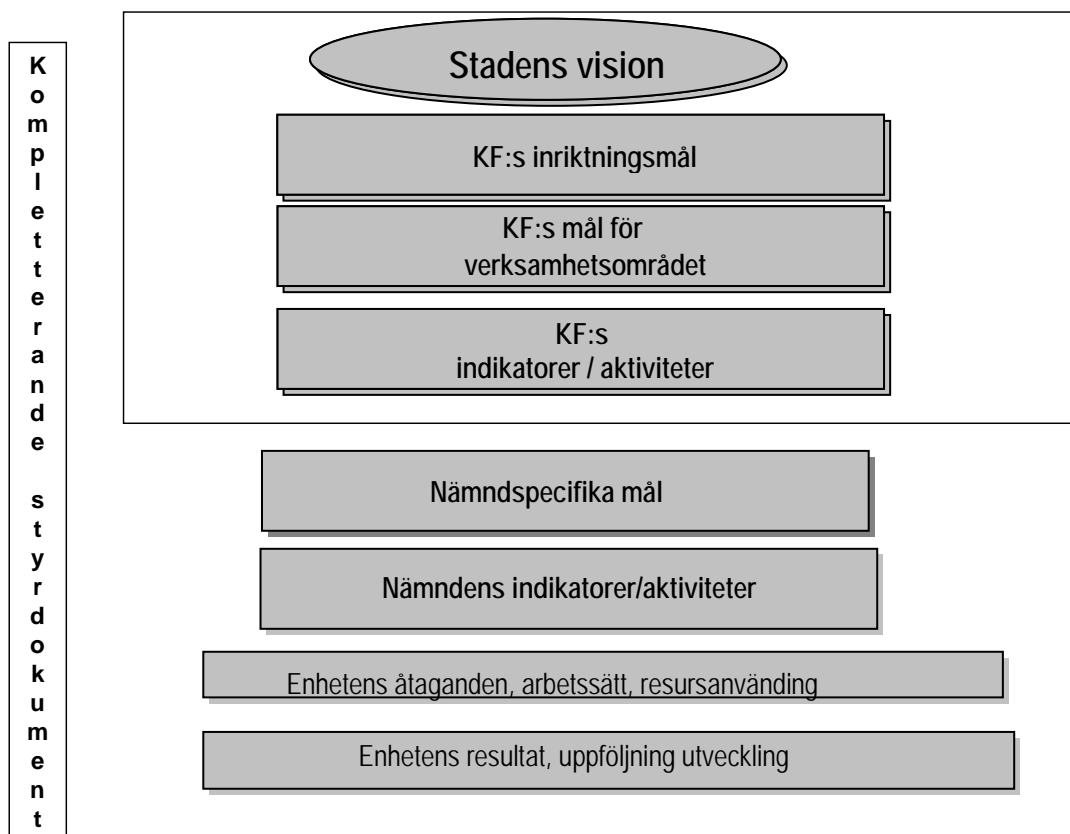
Kompletterande styrdokument

Stadens vision

KF:s inriktningsmål

KF:s mål för verksamhetsområdet

KF:s indikatorer / aktiviteter

Nämndspecifika mål

Nämndens indikatorer/aktiviteter

Enhetens åtaganden, arbetssätt, resursanvänding

Enhetens resultat, uppföljning utveckling